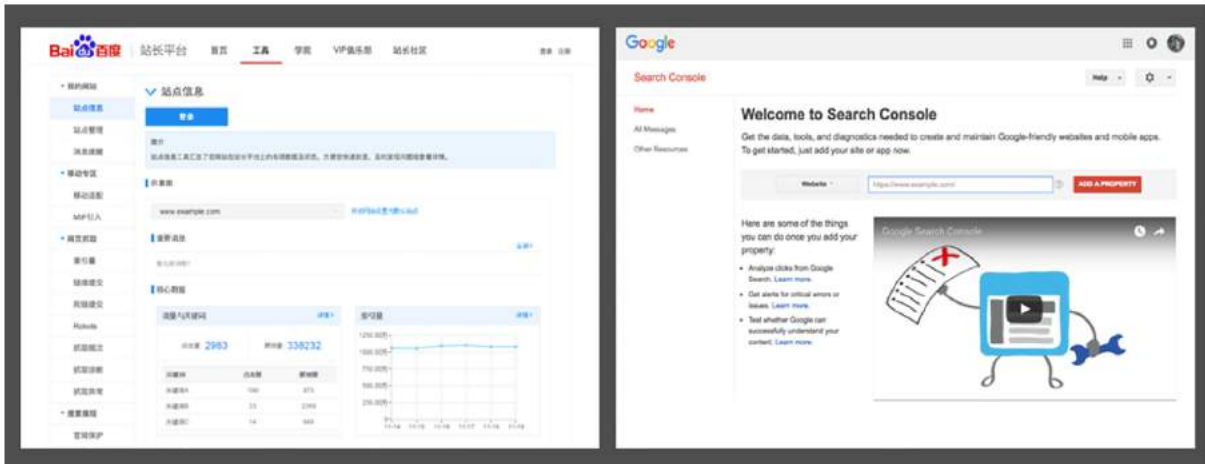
Bai百度 | 站长平台 首页 工具 学院 VIP俱乐部 站长社区 登录 注册

▾ 我的网站
站点信息
站点管理
消息提醒
▾ 移动专区
移动适配
MIP引入
▾ 网页抓取
索引量
链接提交
死链提交
Robots
抓取频次
抓取诊断
抓取异常
▾ 搜索展现
官网保护

站点信息
登录
简介
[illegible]
站点列
www.example.com
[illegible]
重要消息
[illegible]
核心数据
流量与关键词 详情
2963 338232
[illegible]
索引量 详情
1250.00
1000.00
750.00
500.00
250.00
0

Google
Search Console
Help
Home
All Messages
Other Resources
Welcome to Search Console
Get the data, tools, and diagnostics needed to create and maintain Google-friendly websites and mobile apps. To get started, just add your site or app now.
Website
https://www.example.com/
ADD A PROPERTY
Here are some of the things you can do once you add your property:
• Analyze clicks from Google Search. Learn more.
• Get alerts for critical errors or issues. Learn more.
• Test whether Google can successfully understand your content. Learn more.
Google Search Console